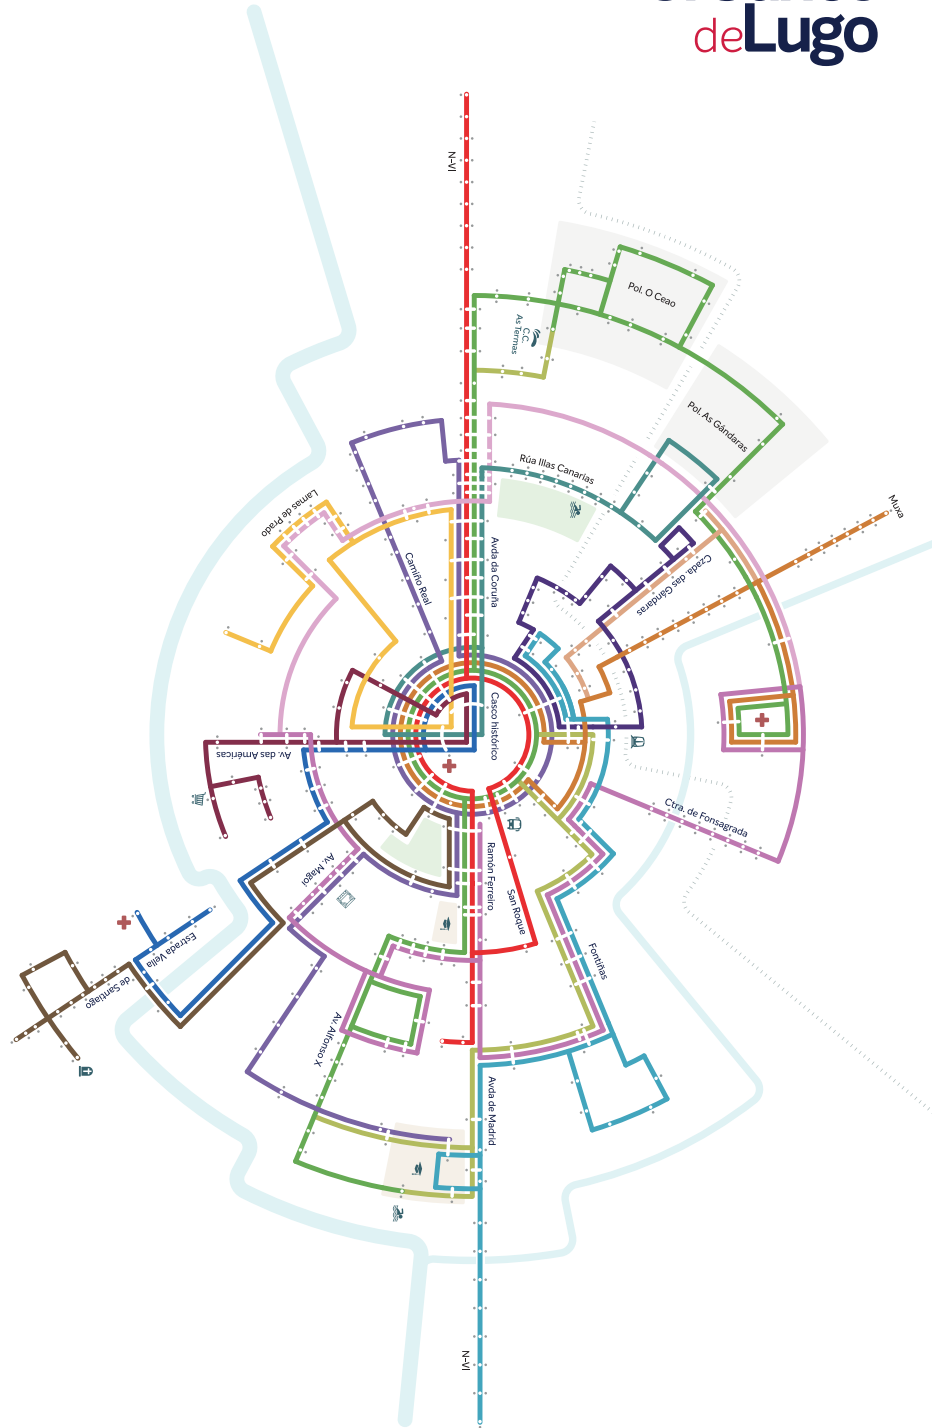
de Lugo

N-VI
C.C. As Termas
Pol. O Ceao
Pol. As Gándaras
Rúa Illas Canarias
Muxa
Lamas de Prado
Camiño Real
Avda da Coruña
Czada. das Gándaras
Casco histórico
Av. das Américas
Ctra. de Fonsagrada
Av. Magoi
Ramón Ferreiro
San Roque
Estrada Vella
de Santiago
Fontiñas
Av. Alfonso X
Avda de Madrid
N-VI